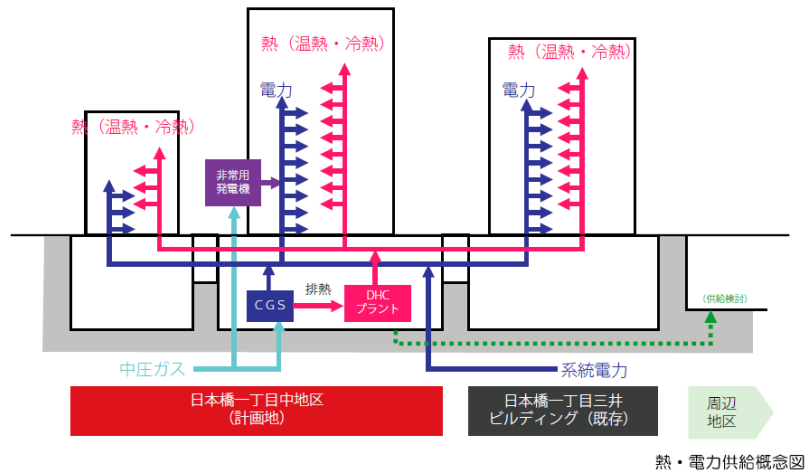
熱（温熱・冷熱）

電力

熱（温熱・冷熱）

電力

熱（温熱・冷熱）

非常用
発電機

CGS

排熱

DHC
プラント

（供給検討）

中圧ガス

系統電力

日本橋一丁目中地区
（計画地）

日本橋一丁目三井
ビルディング（既存）

周辺
地区

熱・電力供給概念図